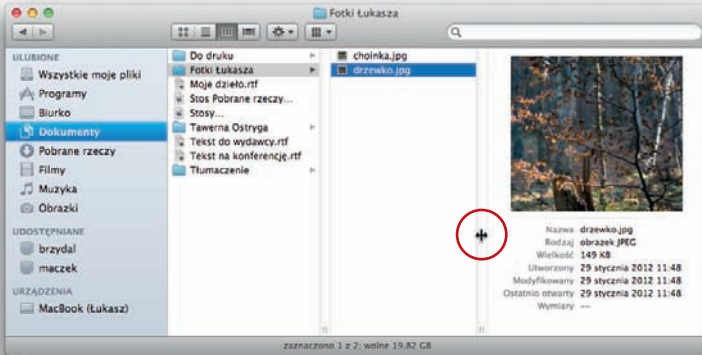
Fotki Łukasza

ULUBIONE
Wszystkie moje pliki
Programy
Biurko
Dokumenty
Pobrane rzeczy
Filmy
Muzyka
Obrazki
UDOSTĘPNIANE
brzydal
maczek
URZĄDZENIA
MacBook (Łukasz)

Do druku
Fotki Łukasza
Moje dzieło.rtf
Stos Pobrane rzeczy...
Stosy...
Tawerna Ostryga
Tekst do wydawcy.rtf
Tekst na konferencję.rtf
Tłumaczenie

choinka.jpg
drzewko.jpg

Nazwa drzewko.jpg
Rodzaj obrazek JPEG
Wielkość 149 KB
Utworzony 29 stycznia 2012 11:48
Modyfikowany 29 stycznia 2012 11:48
Ostatnio otwarty 29 stycznia 2012 11:48
Wymiary --

zaznaczono 1 z 2; wolne 19,82 GB